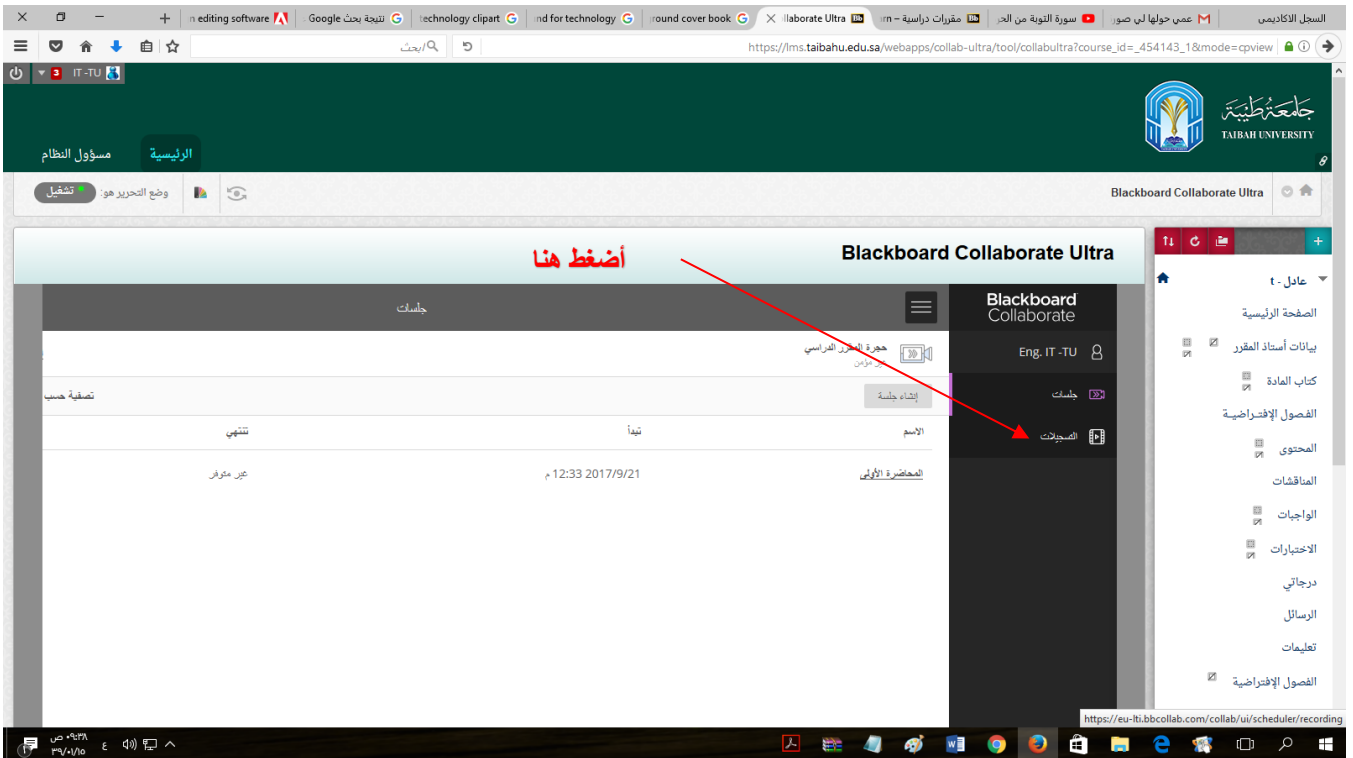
السجل الاكاديمي | عمي حولها لي صور | سورة التوبة من الج | مقررات دراسية – rn | llaborate Ultra | round cover book | nd for technology | technology clipart | نتيجة بحث Google | n editing software

https://lms.taibahu.edu.sa/webapps/collab-ultra/tool/collabultra?course_id=_454143_1&mode=cpview

بحث

IT -TU

جامعة طيبة
TAIBAH UNIVERSITY

الرئيسية
مسؤول النظام

Blackboard Collaborate Ultra

وضع التحرير هو: تشغيل

Blackboard Collaborate Ultra

أضغط هنا

عادل - t

الصفحة الرئيسية
بيانات أستاذ المقرر
كتاب المادة
الفصول الإفتراضية
المحتوى
المناقشات
الواجبات
الاختبارات
درجاتي
الرسائل
تعليمات
الفصول الإفتراضية

Blackboard Collaborate

Eng. IT -TU

جلسات

التسجيلات

جلسات

حجرة المقرر الدراسي
غير مؤمن

إنشاء جلسة

تصفية حسب

| الاسم | تبدأ | تنتهي |
|---|---|---|
| المحاضرة الأولى | 2017/9/21 12:33 م | غير متوفر |

https://eu-lti.bbcollab.com/collab/ui/scheduler/recording

٠٩:٣٨ ص
٣٩/٠١/١٥
ع